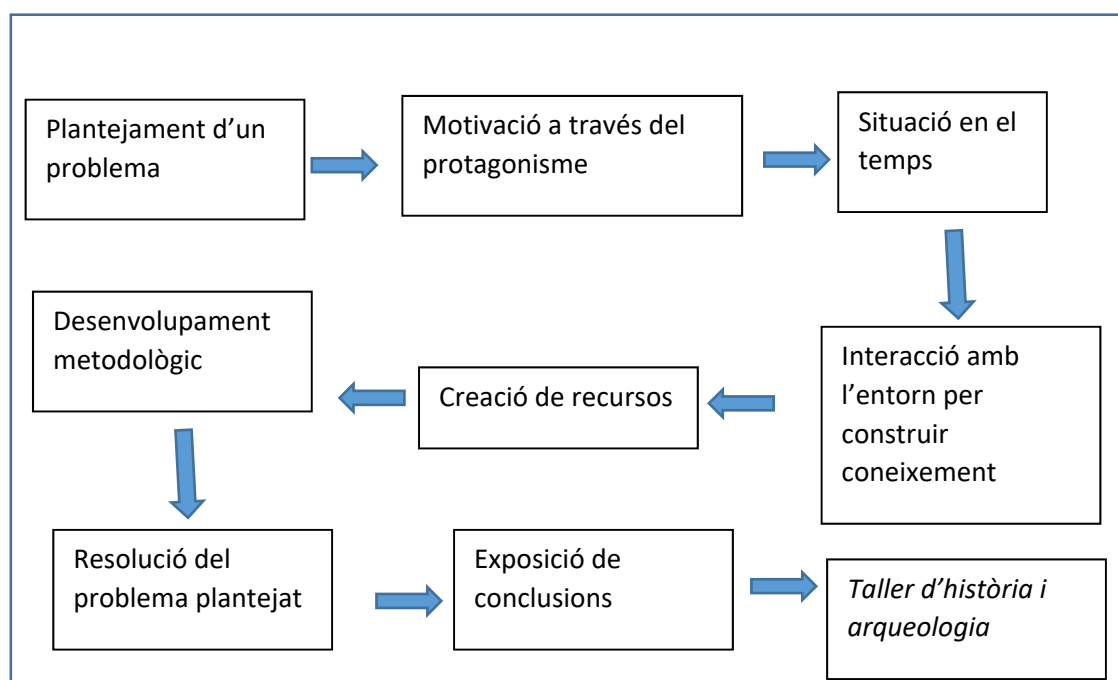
Plantejament d’un problema

Motivació a través del protagonisme

Situació en el temps

Interacció amb l’entorn per construir coneixement

Creació de recursos

Desenvolupament metodològic

Resolució del problema plantejat

Exposició de conclusions

Taller d’història i arqueologia